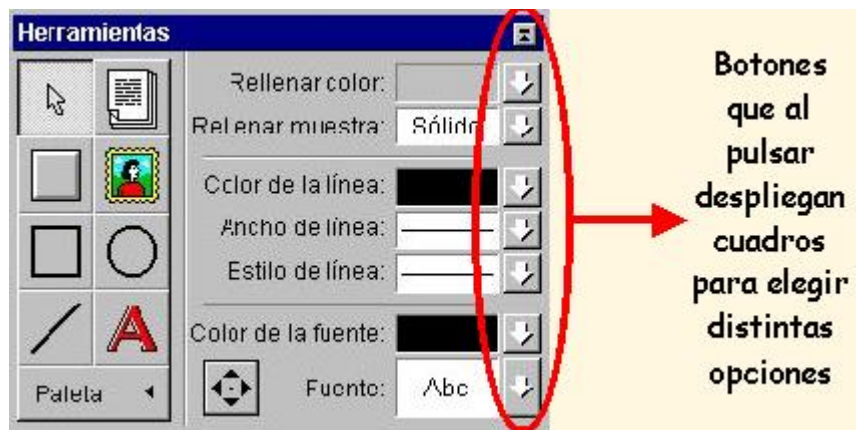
Herramientas

Rellenar color:
Rellenar muestra: Sólido
Color de la línea:
Ancho de línea:
Estilo de línea:
Color de la fuente:
Fuente: Abc
Paleta

Botones que al pulsar despliegan cuadros para elegir distintas opciones